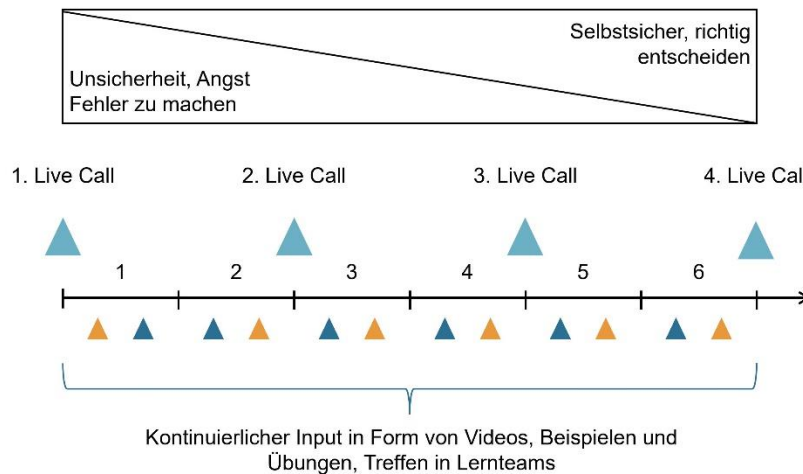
Selbstsicher, richtig entscheiden

Unsicherheit, Angst Fehler zu machen

1. Live Call

2. Live Call

3. Live Call

4. Live Cal

1

2

3

4

5

6

Kontinuierlicher Input in Form von Videos, Beispielen und Übungen, Treffen in Lernteams